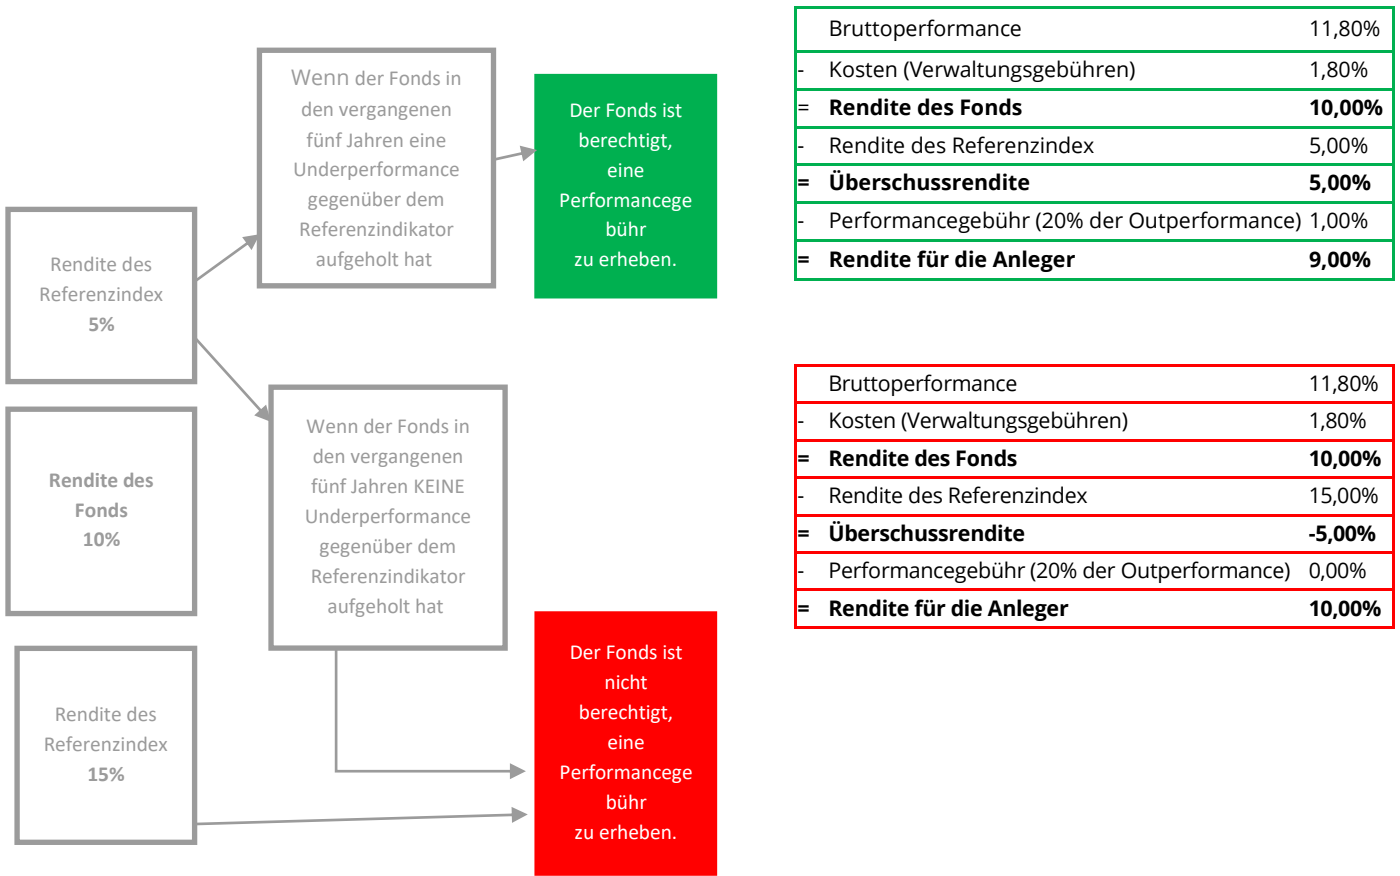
Rendite des Referenzindex
5%

Rendite des Fonds
10%

Rendite des Referenzindex
15%

Wenn der Fonds in den vergangenen fünf Jahren eine Underperformance gegenüber dem Referenzindikator aufgeholt hat

Wenn der Fonds in den vergangenen fünf Jahren KEINE Underperformance gegenüber dem Referenzindikator aufgeholt hat

Der Fonds ist berechtigt, eine Performancegebühr zu erheben.

Der Fonds ist nicht berechtigt, eine Performancegebühr zu erheben.

| | | |
|---|---|---|
| | Bruttoperformance | 11,80% |
| - | Kosten (Verwaltungsgebühren) | 1,80% |
| = | **Rendite des Fonds** | **10,00%** |
| - | Rendite des Referenzindex | 5,00% |
| = | **Überschussrendite** | **5,00%** |
| - | Performancegebühr (20% der Outperformance) | 1,00% |
| = | **Rendite für die Anleger** | **9,00%** |

| | | |
|---|---|---|
| | Bruttoperformance | 11,80% |
| - | Kosten (Verwaltungsgebühren) | 1,80% |
| = | **Rendite des Fonds** | **10,00%** |
| - | Rendite des Referenzindex | 15,00% |
| = | **Überschussrendite** | **-5,00%** |
| - | Performancegebühr (20% der Outperformance) | 0,00% |
| = | **Rendite für die Anleger** | **10,00%** |